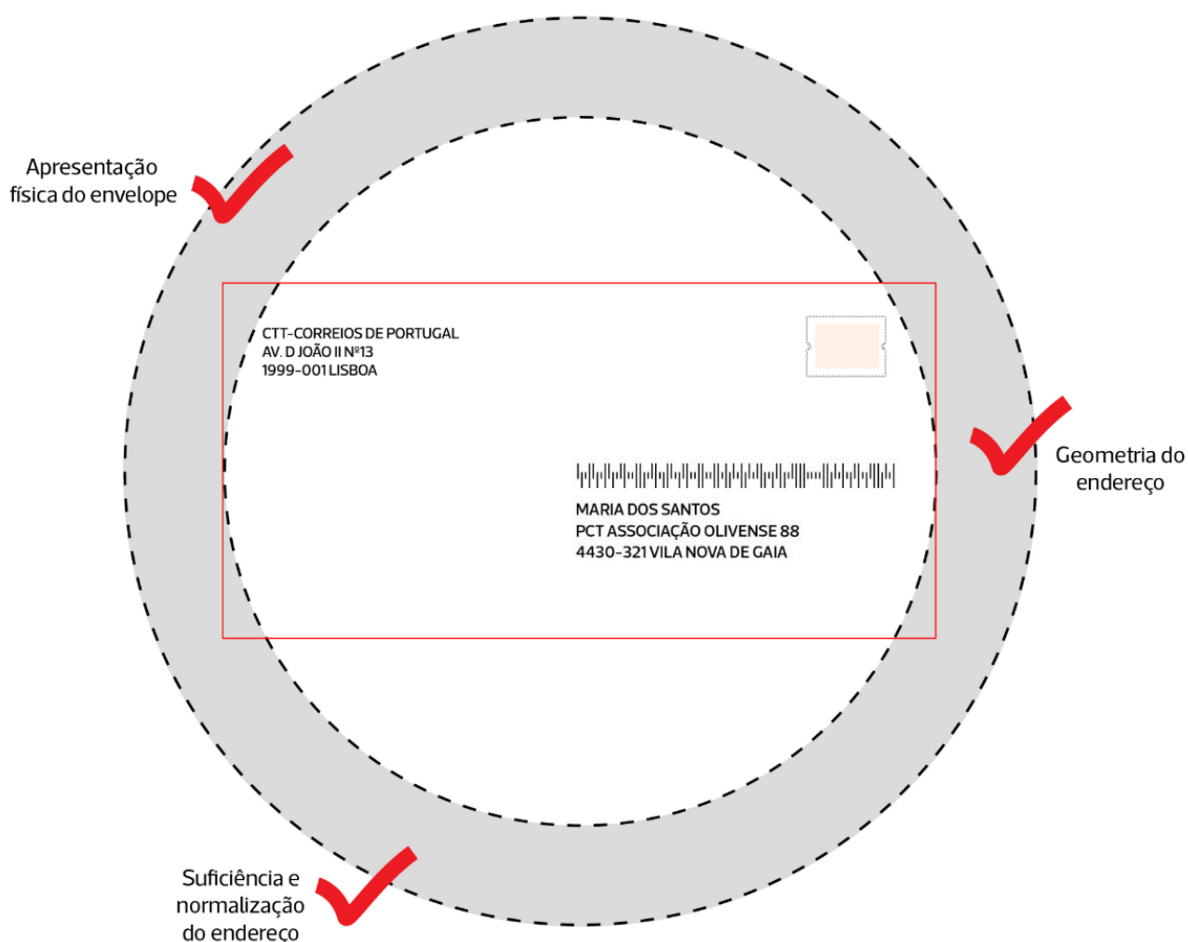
Apresentação física do envelope

CTT-CORREIOS DE PORTUGAL
AV. D JOÃO II Nº13
1999-001 LISBOA

Geometria do endereço

MARIA DOS SANTOS
PCT ASSOCIAÇÃO OLIVENSE 88
4430-321 VILA NOVA DE GAIA

Suficiência e normalização do endereço